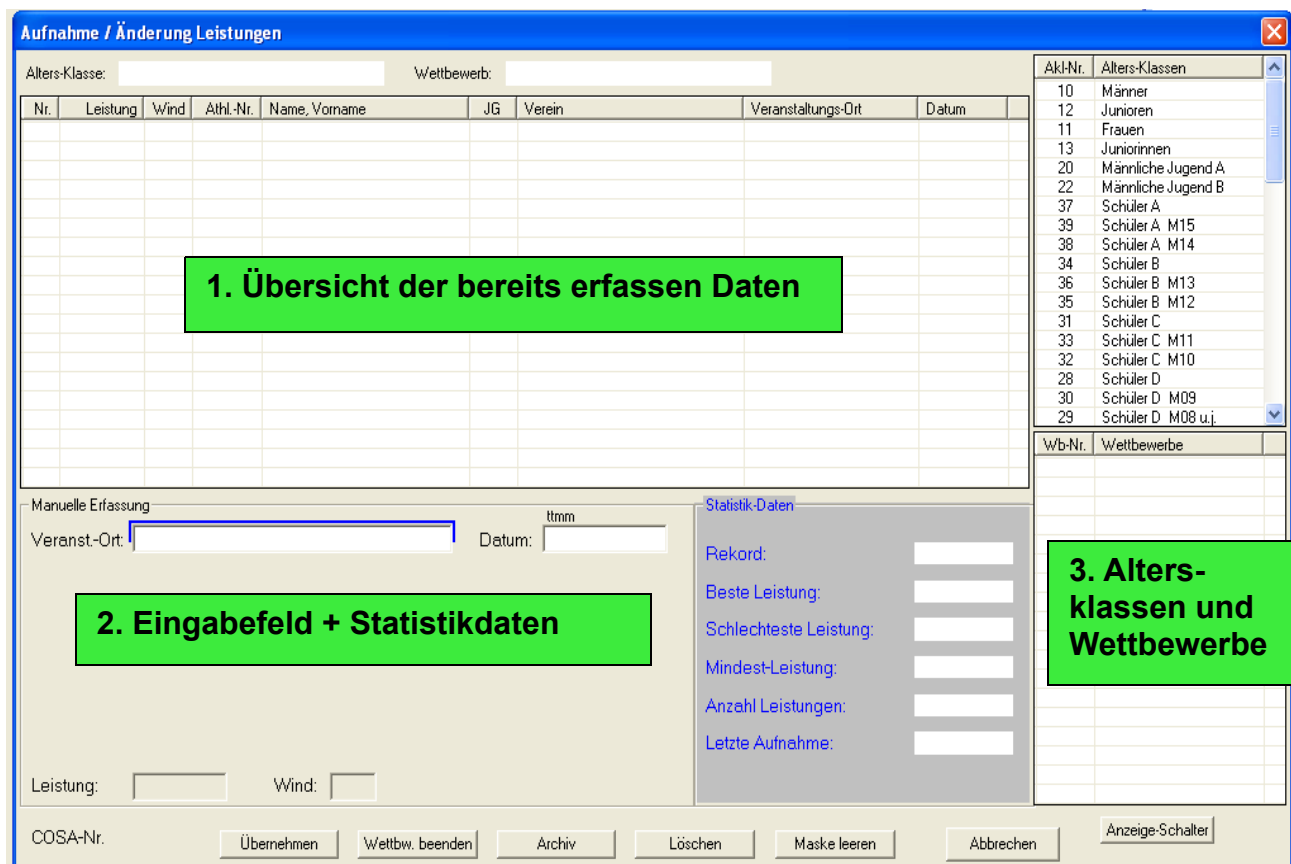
Aufnahme / Änderung Leistungen

Alters-Klasse: Wettbewerb:

| Nr. | Leistung | Wind | Athl.-Nr. | Name, Vorname | JG | Verein | Veranstaltungs-Ort | Datum |
|---|---|---|---|---|---|---|---|---|

1. Übersicht der bereits erfassen Daten

| Akl-Nr. | Alters-Klassen |
|---|---|
| 10 | Männer |
| 12 | Junioren |
| 11 | Frauen |
| 13 | Juniorinnen |
| 20 | Männliche Jugend A |
| 22 | Männliche Jugend B |
| 37 | Schüler A |
| 39 | Schüler A M15 |
| 38 | Schüler A M14 |
| 34 | Schüler B |
| 36 | Schüler B M13 |
| 35 | Schüler B M12 |
| 31 | Schüler C |
| 33 | Schüler C M11 |
| 32 | Schüler C M10 |
| 28 | Schüler D |
| 30 | Schüler D M09 |
| 29 | Schüler D M08 u.j. |

| Wb-Nr. | Wettbewerbe |
|---|---|

Manuelle Erfassung

Veranst.-Ort: ttmm Datum:

2. Eingabefeld + Statistikdaten

Statistik-Daten

Rekord:

Beste Leistung:

Schlechteste Leistung:

Mindest-Leistung:

Anzahl Leistungen:

Letzte Aufnahme:

3. Altersklassen und Wettbewerbe

Leistung: Wind:

COSA-Nr.

Übernehmen Wettbw. beenden Archiv Löschen Maske leeren Abbrechen Anzeige-Schalter